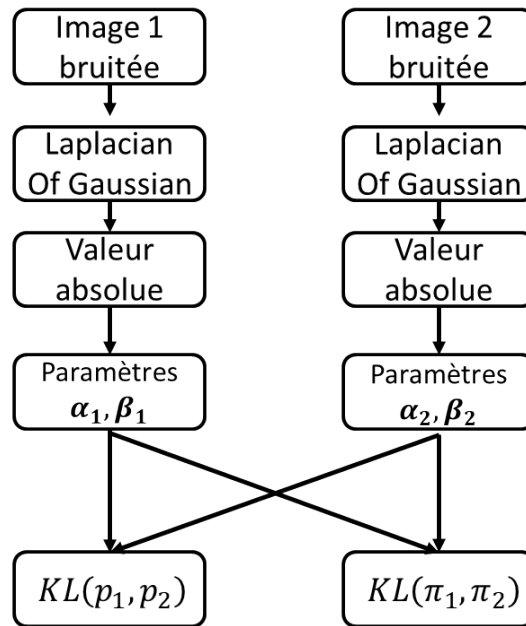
Image 1 bruitée

Laplacian Of Gaussian

Valeur absolue

Paramètres $\boldsymbol{\alpha_1}, \boldsymbol{\beta_1}$

Image 2 bruitée

Laplacian Of Gaussian

Valeur absolue

Paramètres $\boldsymbol{\alpha_2}, \boldsymbol{\beta_2}$

$KL(p_1, p_2)$

$KL(\pi_1, \pi_2)$